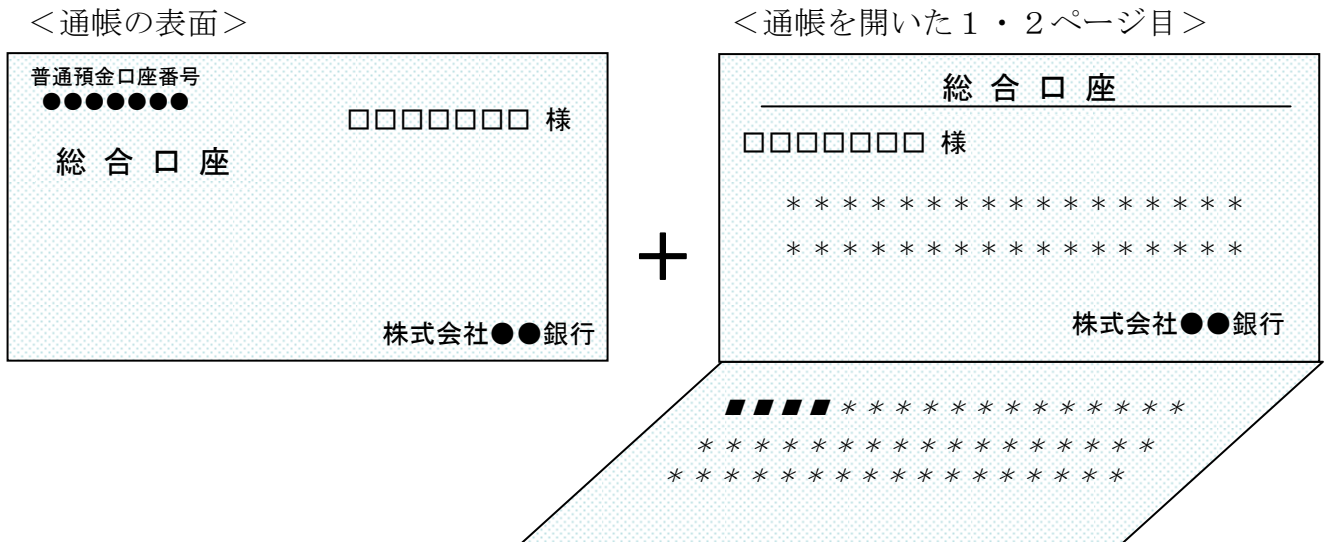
<通帳の表面>

普通預金口座番号
●●●●●●●

□□□□□□□ 様

総 合 口 座

株式会社●●銀行

＋

<通帳を開いた１・２ページ目>

総 合 口 座

□□□□□□□ 様

＊＊＊＊＊＊＊＊＊＊＊＊＊＊＊＊
＊＊＊＊＊＊＊＊＊＊＊＊＊＊＊＊

株式会社●●銀行

■■■■＊＊＊＊＊＊＊＊＊＊＊＊
＊＊＊＊＊＊＊＊＊＊＊＊＊＊＊＊
＊＊＊＊＊＊＊＊＊＊＊＊＊＊＊＊